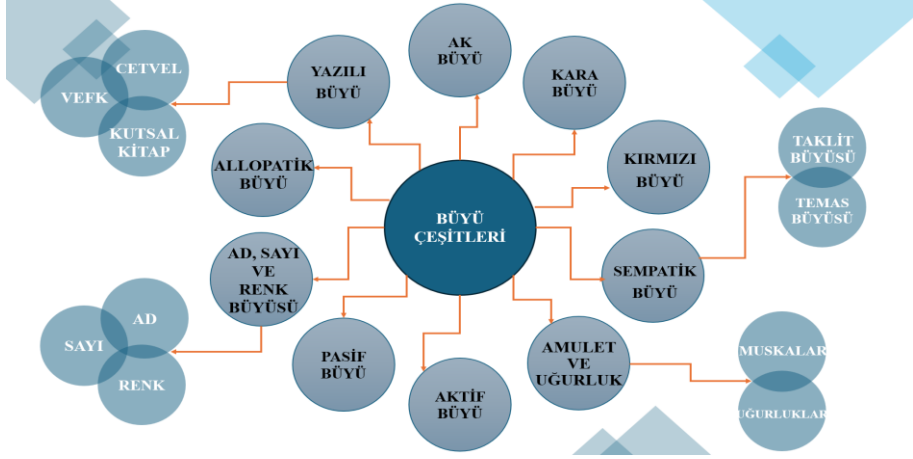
BÜYÜ ÇEŞİTLERİ

AK BÜYÜ

KARA BÜYÜ

KIRMIZI BÜYÜ

SEMPATİK BÜYÜ

AMULET VE UĞURLUK

AKTİF BÜYÜ

PASİF BÜYÜ

AD, SAYI VE RENK BÜYÜSÜ

ALLOPATİK BÜYÜ

YAZILI BÜYÜ

CETVEL

VEFK

KUTSAL KİTAP

TAKLİT BÜYÜSÜ

TEMAS BÜYÜSÜ

AD

SAYI

RENK

MUSKALAR

UĞURLUKLAR